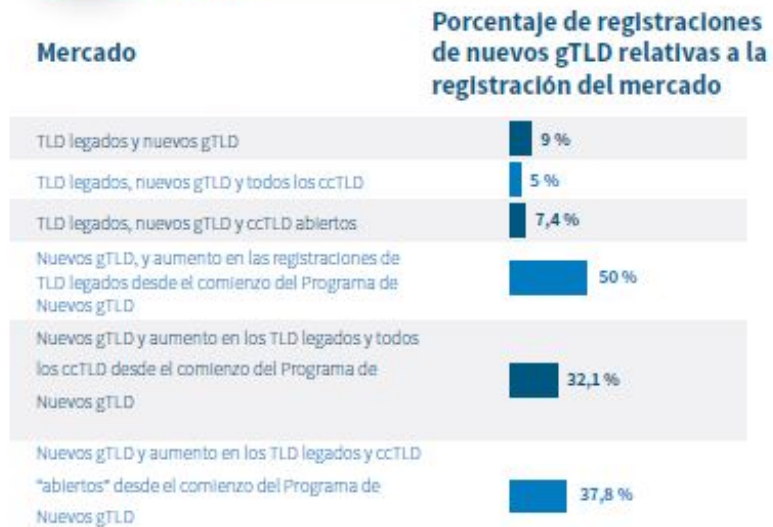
| Mercado | Porcentaje de registraciones de nuevos gTLD relativas a la registración del mercado |
|---|---|
| TLD legados y nuevos gTLD | 9 % |
| TLD legados, nuevos gTLD y todos los ccTLD | 5 % |
| TLD legados, nuevos gTLD y ccTLD abiertos | 7,4 % |
| Nuevos gTLD, y aumento en las registraciones de TLD legados desde el comienzo del Programa de Nuevos gTLD | 50 % |
| Nuevos gTLD y aumento en los TLD legados y todos los ccTLD desde el comienzo del Programa de Nuevos gTLD | 32,1 % |
| Nuevos gTLD y aumento en los TLD legados y ccTLD "abiertos" desde el comienzo del Programa de Nuevos gTLD | 37,8 % |